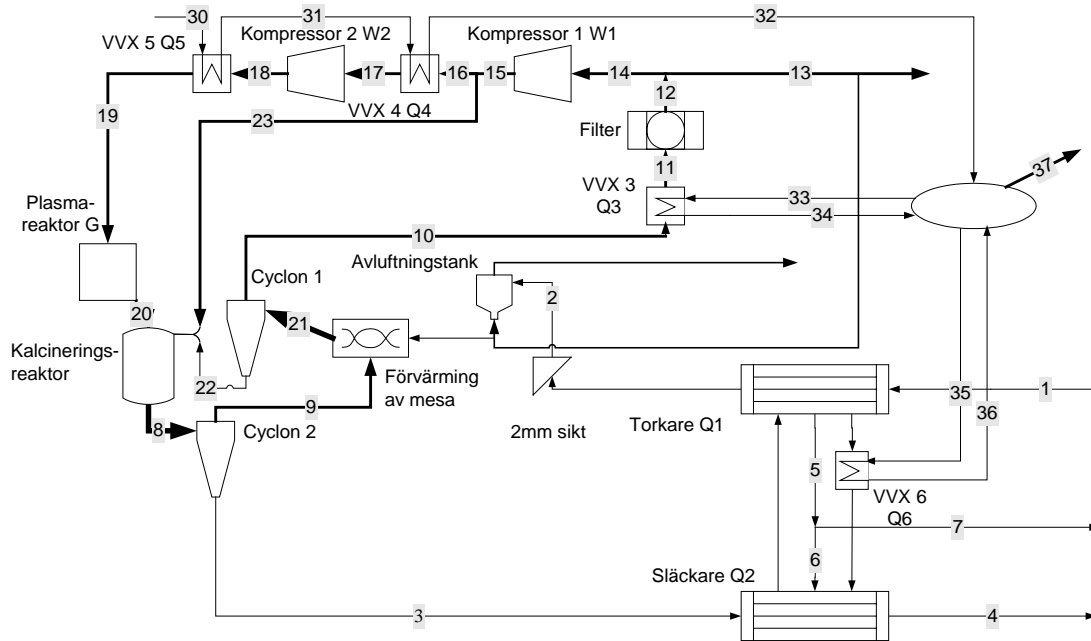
30
31
32
VVX 5 Q5
Kompressor 2 W2
Kompressor 1 W1
18
17
16
15
14
13
VVX 4 Q4
19
23
12
Filter
11
VVX 3 Q3
33
37
34
Plasmareaktor G
10
Avluftningstank
Cyclon 1
2
20
21
Kalcineringsreaktor
22
Förvärming av mesa
9
2mm sikt
1
35
36
Torkare Q1
8
Cyclon 2
5
VVX 6 Q6
7
6
Släckare Q2
3
4